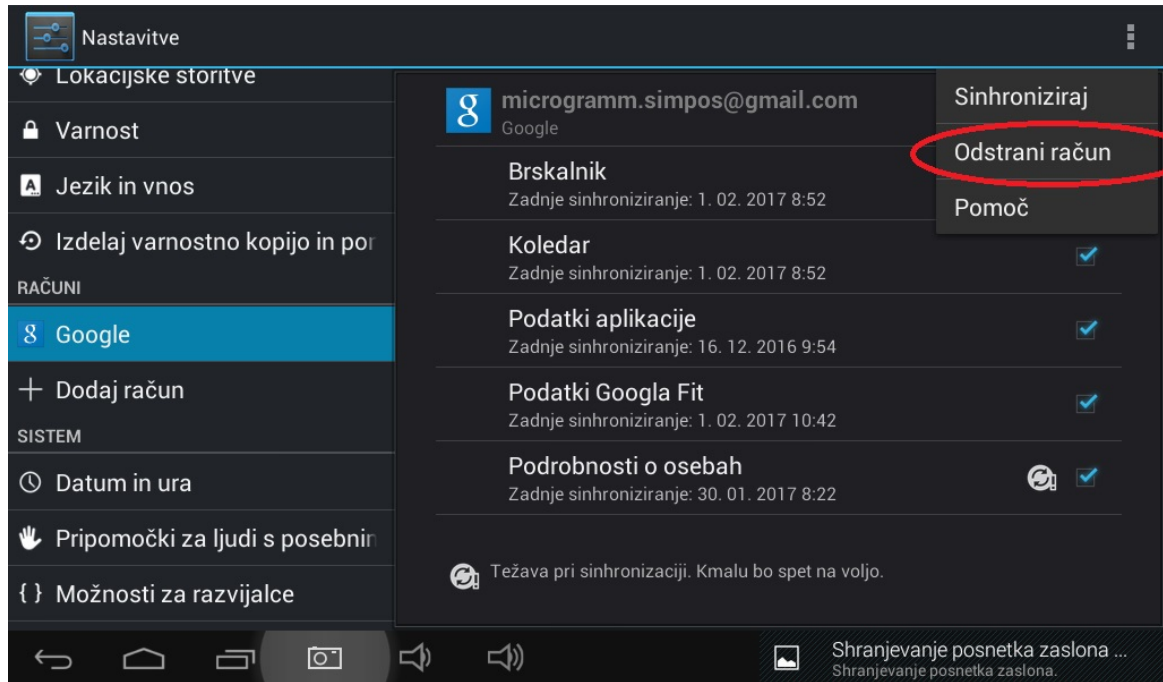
Nastavitve

Lokacijske storitve

Varnost

Jezik in vnos

Izdelaj varnostno kopijo in por

RAČUNI

Google

Dodaj račun

SISTEM

Datum in ura

Pripomočki za ljudi s posebnin

{ } Možnosti za razvijalce

microgramm.simpos@gmail.com
Google

Brskalnik
Zadnje sinhroniziranje: 1. 02. 2017 8:52

Koledar
Zadnje sinhroniziranje: 1. 02. 2017 8:52

Podatki aplikacije
Zadnje sinhroniziranje: 16. 12. 2016 9:54

Podatki Googla Fit
Zadnje sinhroniziranje: 1. 02. 2017 10:42

Podrobnosti o osebah
Zadnje sinhroniziranje: 30. 01. 2017 8:22

Težava pri sinhronizaciji. Kmalu bo spet na voljo.

Sinhroniziraj

Odstrani račun

Pomoč

Shranjevanje posnetka zaslona ...
Shranjevanje posnetka zaslona.